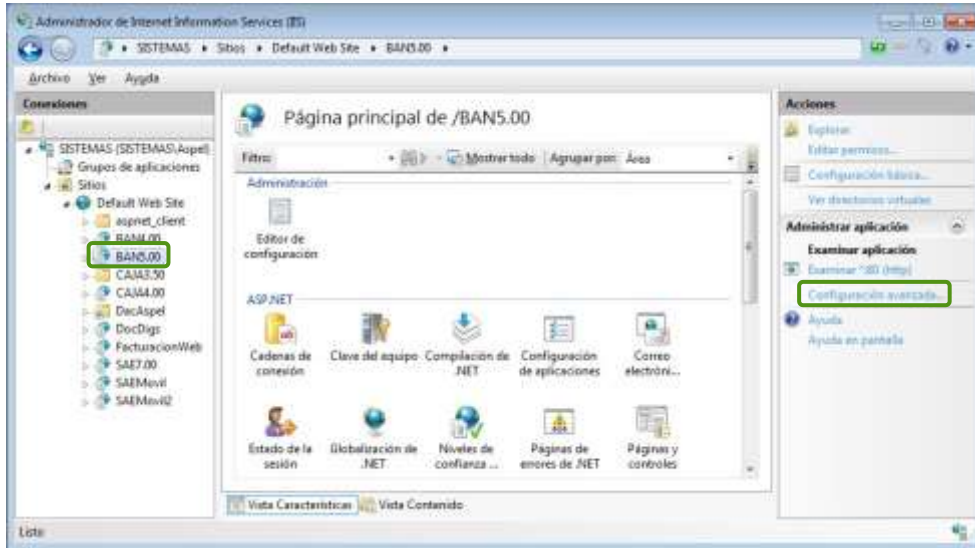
Administrador de Internet Information Services (IIS)

SISTEMAS ▸ Sitios ▸ Default Web Site ▸ BAN5.00 ▸

Archivo Ver Ayuda

Conexiones

SISTEMAS (SISTEMAS\Aspel)
Grupos de aplicaciones
Sitios
Default Web Site
aspnet_client
BAN4.00
BAN5.00
CAJA3.50
CAJA4.00
DocAspel
DocDigs
FacturacionWeb
SAE7.00
SAEMovil
SAEMovil2

Página principal de /BAN5.00

Filtro: Mostrar todo Agrupar por: Área

Administración

Editor de configuración

ASP.NET

Cadenas de conexión
Clave del equipo
Compilación de .NET
Configuración de aplicaciones
Correo electróni...
Estado de la sesión
Globalización de .NET
Niveles de confianza ...
Páginas de errores de .NET
Páginas y controles

Vista Características Vista Contenido

Acciones

Explorar
Editar permisos...
Configuración básica...
Ver directorios virtuales

Administrar aplicación
Examinar aplicación
Examinar *:80 (http)
Configuración avanzada...

Ayuda
Ayuda en pantalla

Listo